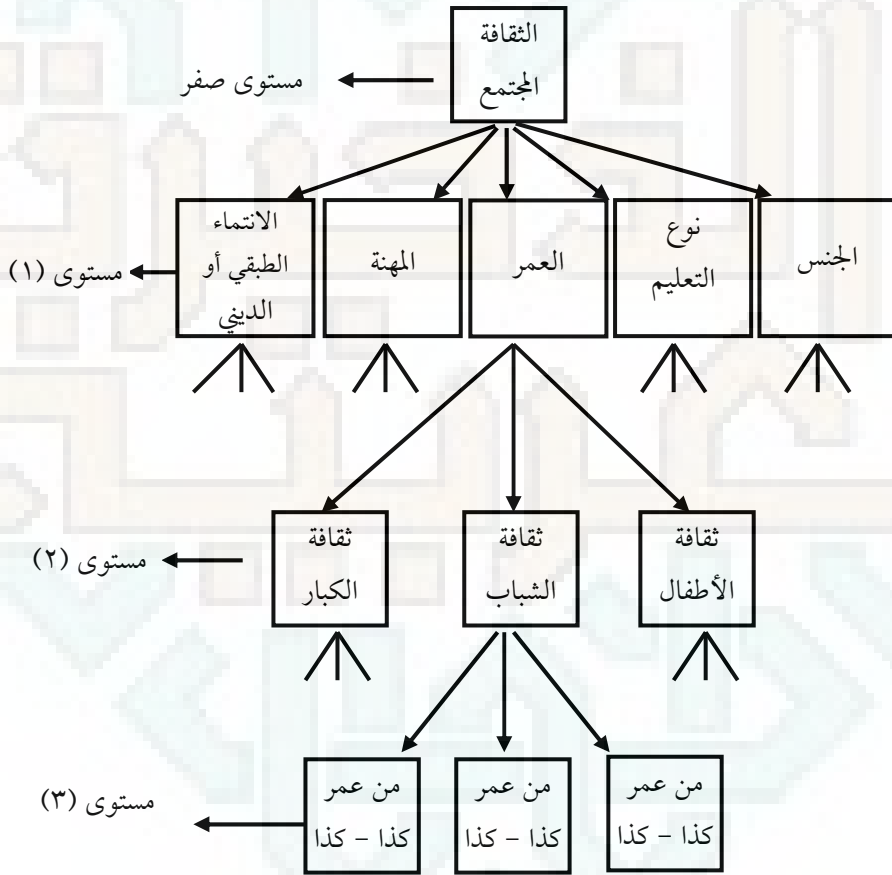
الثقافة
المجتمع

مستوى صفر

الجنس

نوع التعليم

العمر

المهنة

الانتماء الطبقي أو الديني

مستوى (١)

ثقافة الأطفال

ثقافة الشباب

ثقافة الكبار

مستوى (٢)

من عمر كذا – كذا

من عمر كذا – كذا

من عمر كذا – كذا

مستوى (٣)